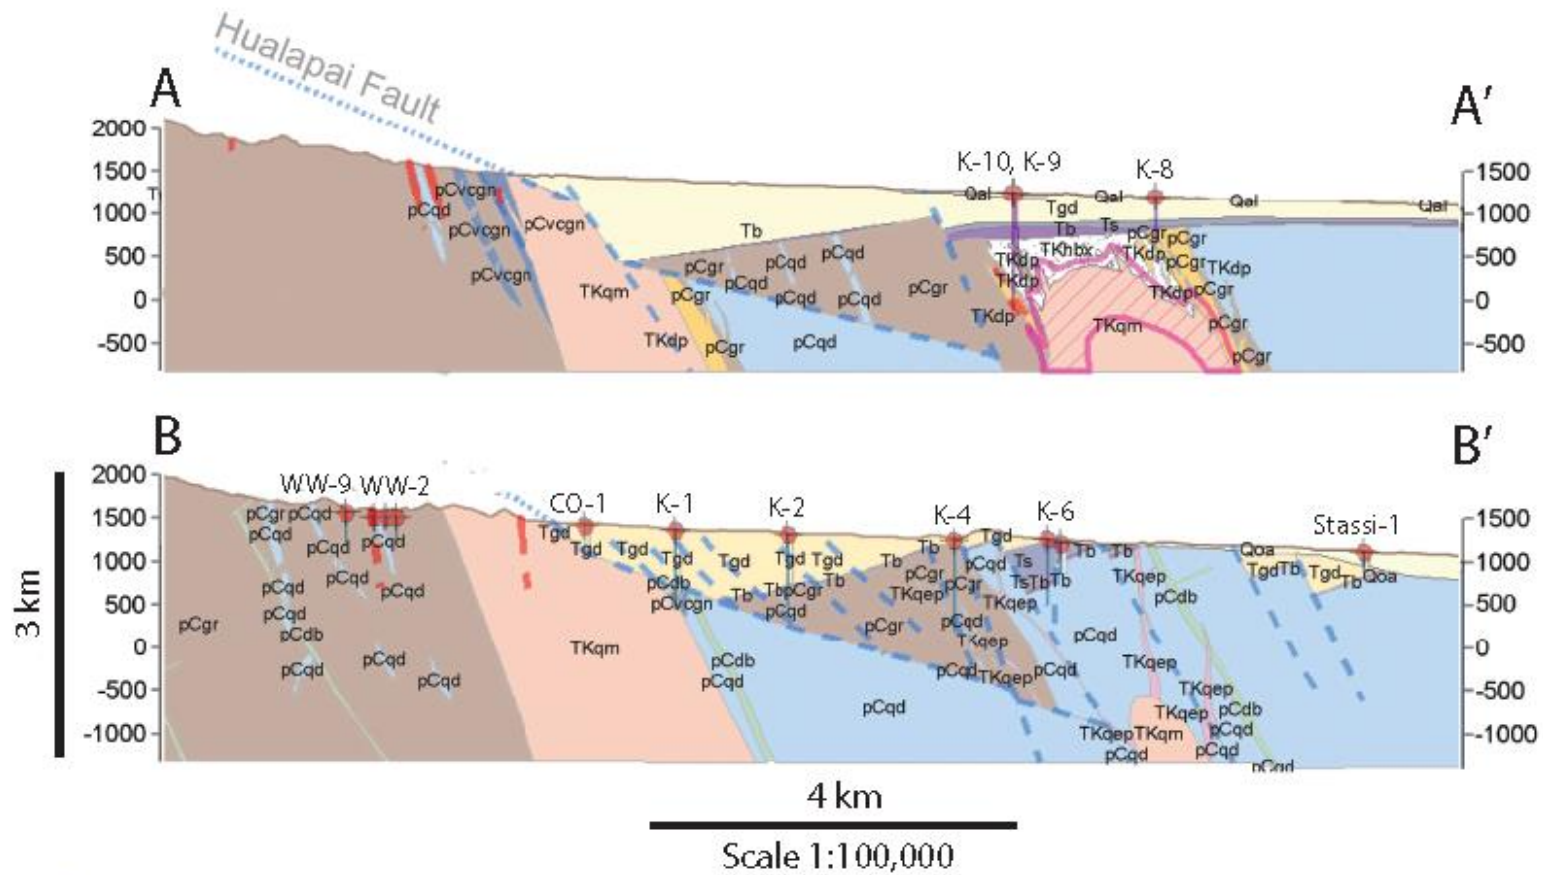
Hualapai Fault

A

A′

2000
1500
1000
500
0
-500

1500
1000
500
0
-500

K-10, K-9
K-8

Qal Qal Qal Qal
Tgd
Tb
Ts
TKhbx
pCgr pCgr
TKdp pCgr TKdp
TKdp
TKdp pCgr
TKdp
TKqm
pCgr
pCgr
T
pCvcgn
pCqd
pCvcgn
pCvcgn
pCvcgn
Tb
pCgr
pCqd
pCqd
pCqd
pCgr
pCgr
pCqd
pCqd
TKqm
pCgr
TKdp
pCgr
pCqd

B

B′

3 km

2000
1500
1000
500
0
-500
-1000

1500
1000
500
0
-500
-1000

WW-9 WW-2
CO-1
K-1
K-2
K-4
K-6
Stassi-1

pCgr pCqd
pCqd
pCqd
pCqd
pCqd
pCqd
pCqd
pCgr
pCqd
pCdb
pCqd
pCqd
pCqd
Tgd
Tgd
Tgd
Tgd
Tgd
Tgd Tgd
Tb
Tb
Tgd
Tb
pCdb
pCvcgn
Tb
TbpCgr
pCqd
Tb
pCgr
TKqep
pCgr
pCqd
TKqep
Ts
TsTbTb
Tb
TKqep
pCdb
Qoa
TgdTb Tgd Tb Qoa
TKqm
pCdb
pCqd
pCgr
pCqd
TKqep
pCqd TKqep pCqd
pCqd
TKqep
TKqep
TKqep pCdb
TKqepTKqm pCqd
pCqd pCqd
pCqd
pCqd

4 km

Scale 1:100,000